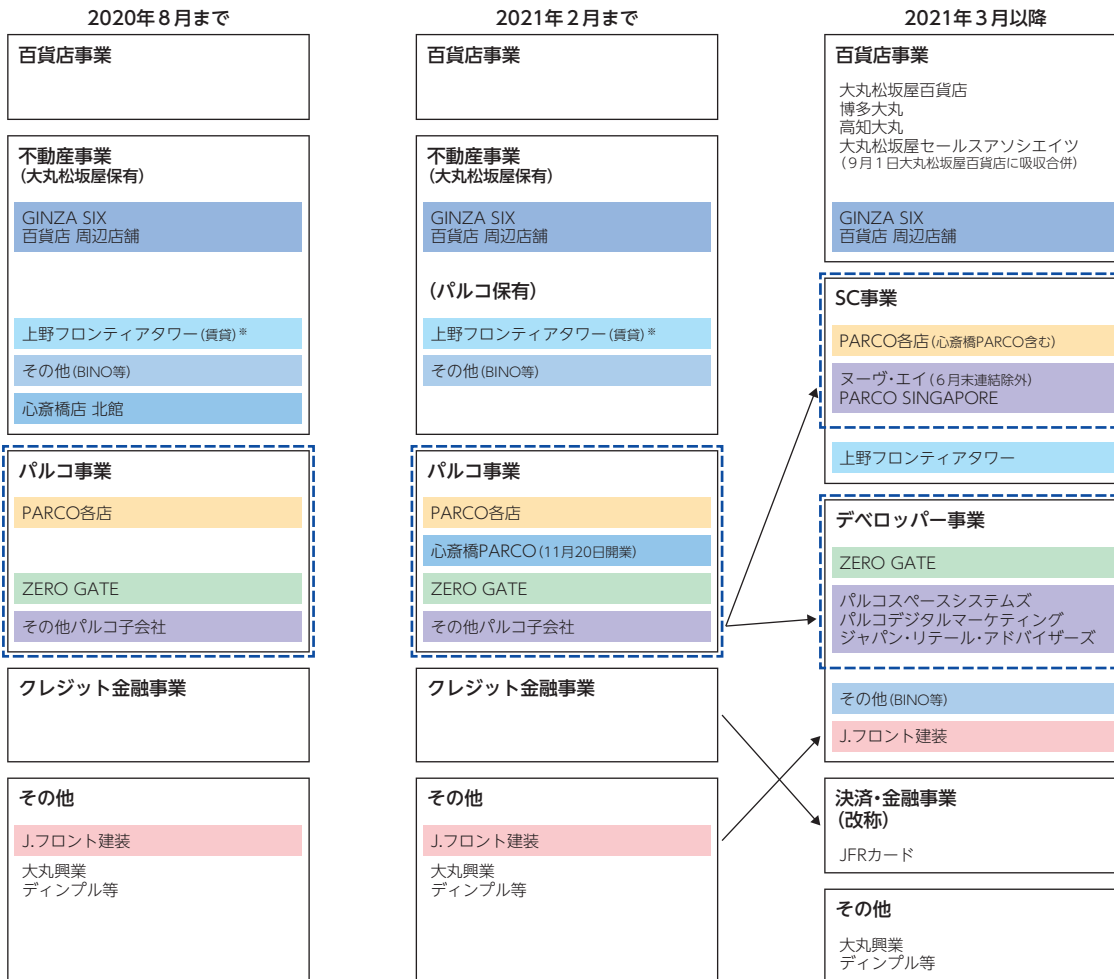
2020年8月まで

百貨店事業

不動産事業
(大丸松坂屋保有)

GINZA SIX
百貨店 周辺店舗

上野フロンティアタワー(賃貸)※

その他(BINO等)

心斎橋店 北館

パルコ事業

PARCO各店

ZERO GATE

その他パルコ子会社

クレジット金融事業

その他

J.フロント建装

大丸興業
ディンプル等

2021年2月まで

百貨店事業

不動産事業
(大丸松坂屋保有)

GINZA SIX
百貨店 周辺店舗

(パルコ保有)

上野フロンティアタワー(賃貸)※

その他(BINO等)

パルコ事業

PARCO各店

心斎橋PARCO(11月20日開業)

ZERO GATE

その他パルコ子会社

クレジット金融事業

その他

J.フロント建装

大丸興業
ディンプル等

2021年3月以降

百貨店事業

大丸松坂屋百貨店
博多大丸
高知大丸
大丸松坂屋セールスアソシエイツ
(9月1日大丸松坂屋百貨店に吸収合併)

GINZA SIX
百貨店 周辺店舗

SC事業

PARCO各店(心斎橋PARCO含む)

ヌーヴ・エイ(6月末連結除外)
PARCO SINGAPORE

上野フロンティアタワー

デベロッパー事業

ZERO GATE

パルコスペースシステムズ
パルコデジタルマーケティング
ジャパン・リテール・アドバイザーズ

その他(BINO等)

J.フロント建装

決済・金融事業
(改称)

JFRカード

その他

大丸興業
ディンプル等